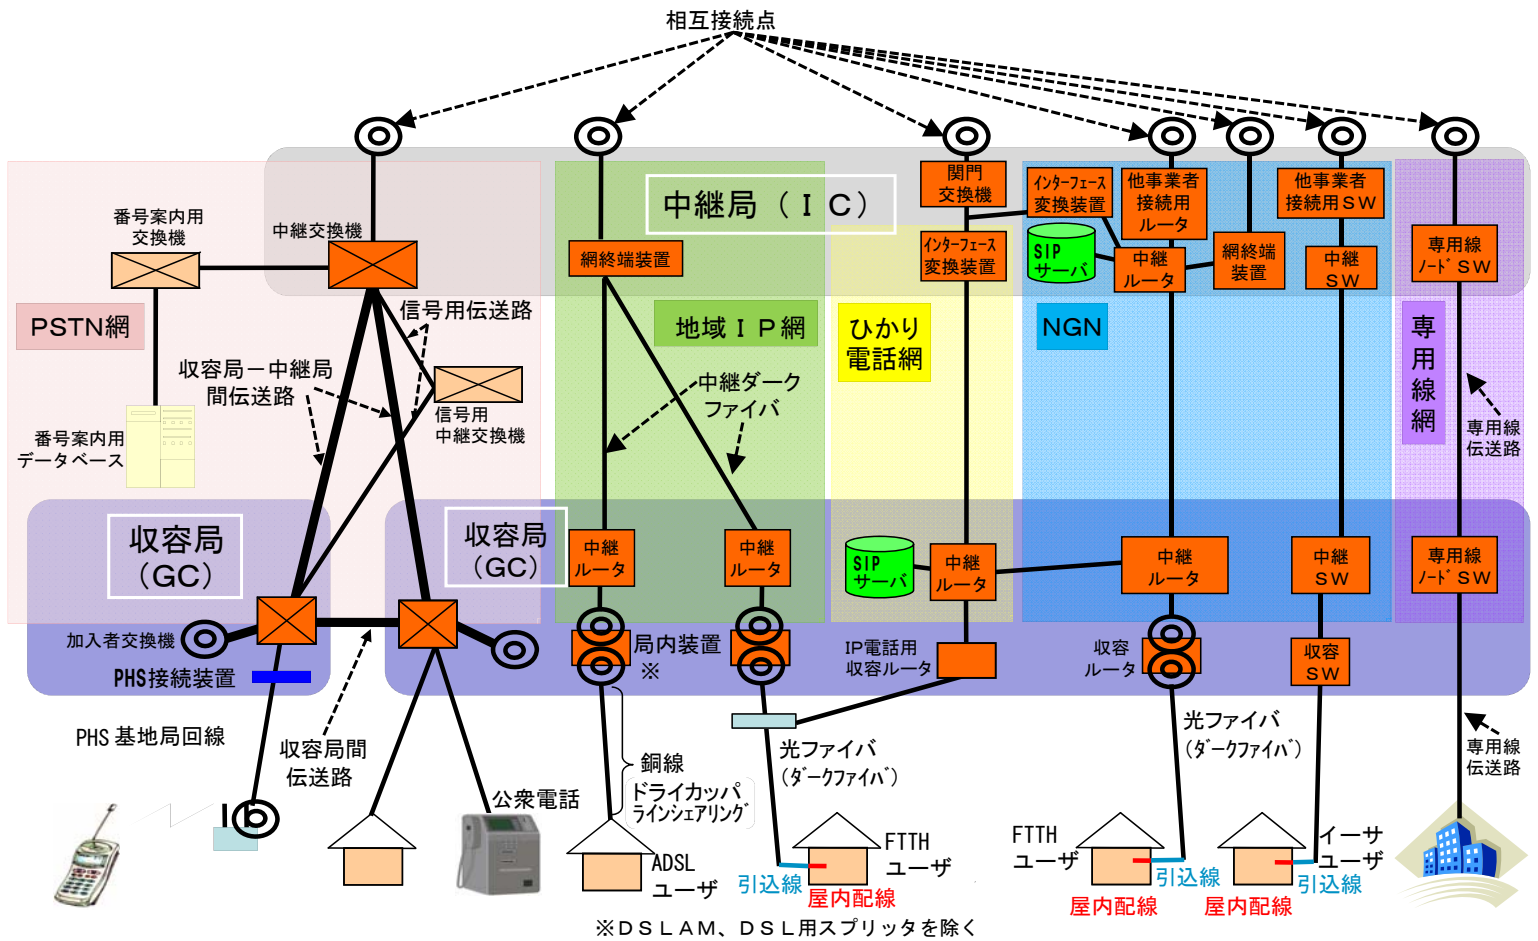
相互接続点

中継局（ＩＣ）

番号案内用交換機

中継交換機

関門交換機

ｲﾝﾀｰﾌｪｰｽ変換装置

他事業者接続用ルータ

他事業者接続用ＳＷ

網終端装置

ｲﾝﾀｰﾌｪｰｽ変換装置

SIPサーバ

中継ルータ

網終端装置

中継SW

専用線ﾉｰﾄﾞSW

PSTN網

信号用伝送路

地域ＩＰ網

ひかり電話網

NGN

専用線網

収容局ー中継局間伝送路

信号用中継交換機

中継ダークファイバ

番号案内用データベース

専用線伝送路

収容局（GC）

収容局（GC）

中継ルータ

中継ルータ

SIPサーバ

中継ルータ

中継ルータ

中継SW

専用線ﾉｰﾄﾞSW

加入者交換機

PHS接続装置

局内装置
※

IP電話用収容ルータ

収容ルータ

収容SW

PHS 基地局回線

収容局間伝送路

公衆電話

銅線
ドライカッパ
ラインシェアリング

光ファイバ
（ﾀﾞｰｸﾌｧｲﾊﾞ）

光ファイバ
（ﾀﾞｰｸﾌｧｲﾊﾞ）

専用線伝送路

ADSLユーザ

引込線

屋内配線

FTTHユーザ

FTTHユーザ

引込線

屋内配線

屋内配線

イーサユーザ

引込線

※ＤＳＬＡＭ、ＤＳＬ用スプリッタを除く